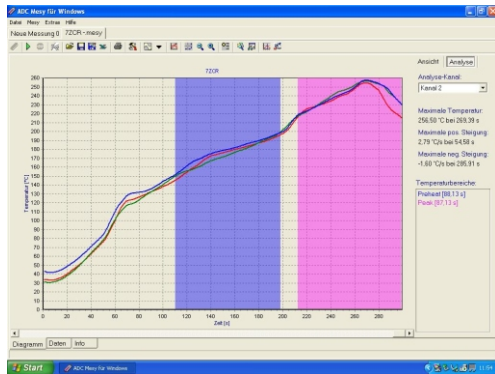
ADC Messy für Windows

Datei Messy Extras Hilfe

Neue Messung 0 72CR - messy

72CR

Temperatur [°C]

260
250
240
230
220
210
200
190
180
170
160
150
140
130
120
110
100
90
80
70
60
50
40
30
20
10
0

0 20 40 60 80 100 120 140 160 180 200 220 240 260 280

Zeit [s]

Ansicht Analyse

Analyse-Kanal:

Kanal 2

Maximale Temperatur:
256,50 °C bei 269,39 s

Maximale pos. Steigung:
2,79 °C/s bei 54,58 s

Maximale neg. Steigung:
-1,60 °C/s bei 295,91 s

Temperaturbereiche

Preheat [88,13 s]
Peak [87,13 s]

Diagramm Daten Info

Start ADC Messy für Windows